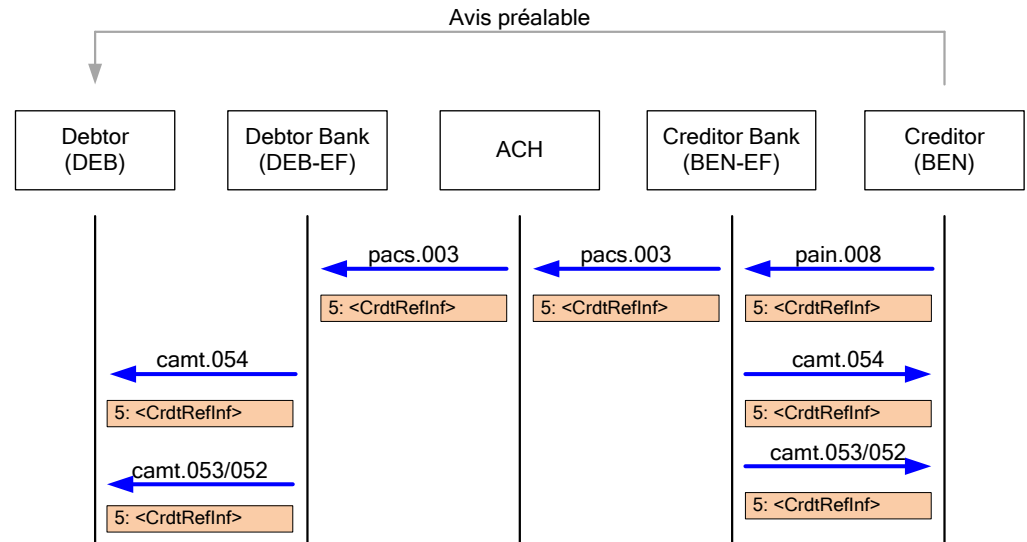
Avis préalable

Debtor (DEB)

Debtor Bank (DEB-EF)

ACH

Creditor Bank (BEN-EF)

Creditor (BEN)

pacs.003

5: <CrdtRefInf>

pacs.003

5: <CrdtRefInf>

pain.008

5: <CrdtRefInf>

camt.054

5: <CrdtRefInf>

camt.054

5: <CrdtRefInf>

camt.053/052

5: <CrdtRefInf>

camt.053/052

5: <CrdtRefInf>